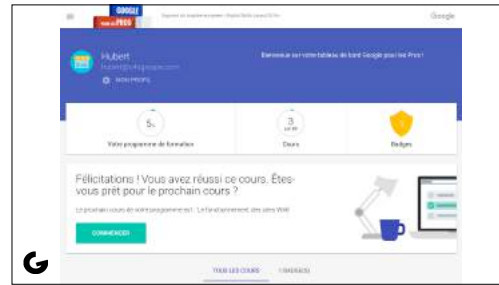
GOOGLE
PROS

Google

Hubert
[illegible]
MON PROFIL

Bienvenue sur votre tableau de bord Google pour les Pros !

5%
Votre programme de formation

3
Cours

Badges

Félicitations ! Vous avez réussi ce cours. Êtes-vous prêt pour le prochain cours ?

Le prochain cours de votre programme est : "Le fonctionnement des sites Web"

COMMENCER

TOUS LES COURS
1 BADGE(S)